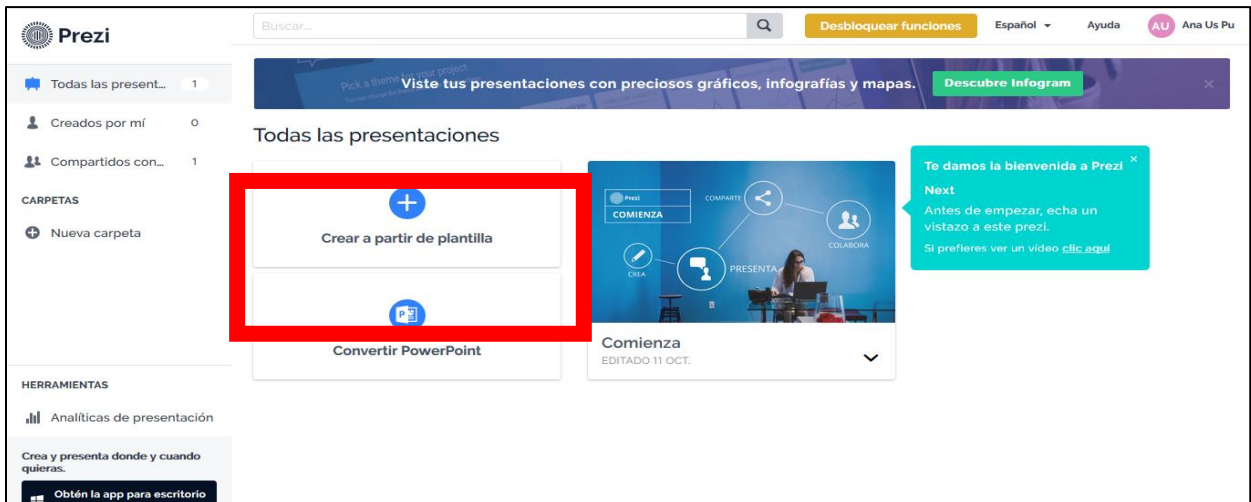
Prezi

Buscar...

Desbloquear funciones

Español

Ayuda

AU Ana Us Pu

Todas las present... 1

Creados por mí 0

Compartidos con... 1

CARPETAS

Nueva carpeta

HERRAMIENTAS

Analíticas de presentación

Crea y presenta donde y cuando quieras.

Obtén la app para escritorio

Pick a theme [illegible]

Viste tus presentaciones con preciosos gráficos, infografías y mapas.

Descubre Infogram

×

Todas las presentaciones

Crear a partir de plantilla

Convertir PowerPoint

Prezi
COMIENZA

COMPARTE

COLABORA

CREA

PRESENTA

Comienza
EDITADO 11 OCT.

Te damos la bienvenida a Prezi

×

Next

Antes de empezar, echa un vistazo a este prezi.

Si prefieres ver un vídeo clic aquí